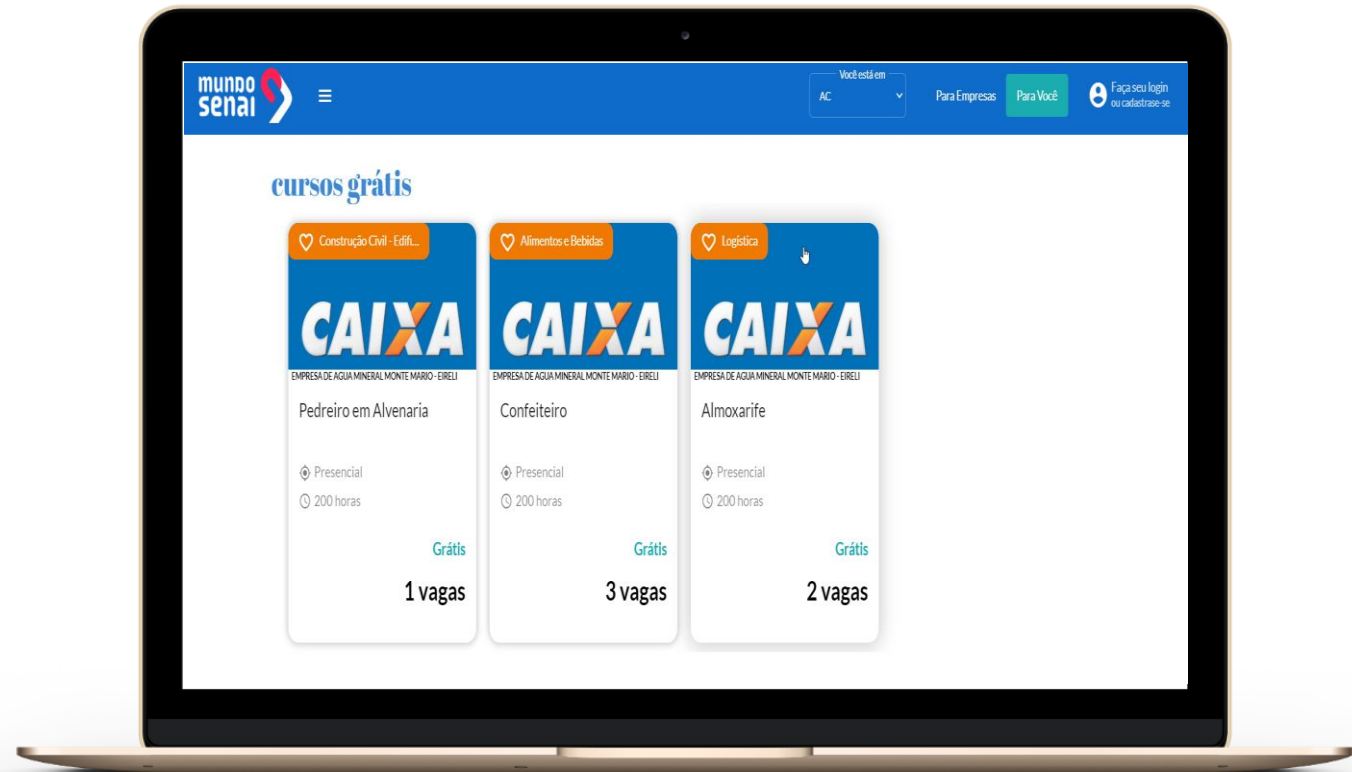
mundo senai

Você está em
AC

Para Empresas
Para Você
Faça seu login
ou cadastrase-se

cursos grátis

Construção Civil - Edifi...
CAIXA
EMPRESA DE AGUA MINERAL MONTE MARIO - EIRELI
Pedreiro em Alvenaria
Presencial
200 horas
Grátis
1 vagas

Alimentos e Bebidas
CAIXA
EMPRESA DE AGUA MINERAL MONTE MARIO - EIRELI
Confeiteiro
Presencial
200 horas
Grátis
3 vagas

Logística
CAIXA
EMPRESA DE AGUA MINERAL MONTE MARIO - EIRELI
Almoxarife
Presencial
200 horas
Grátis
2 vagas